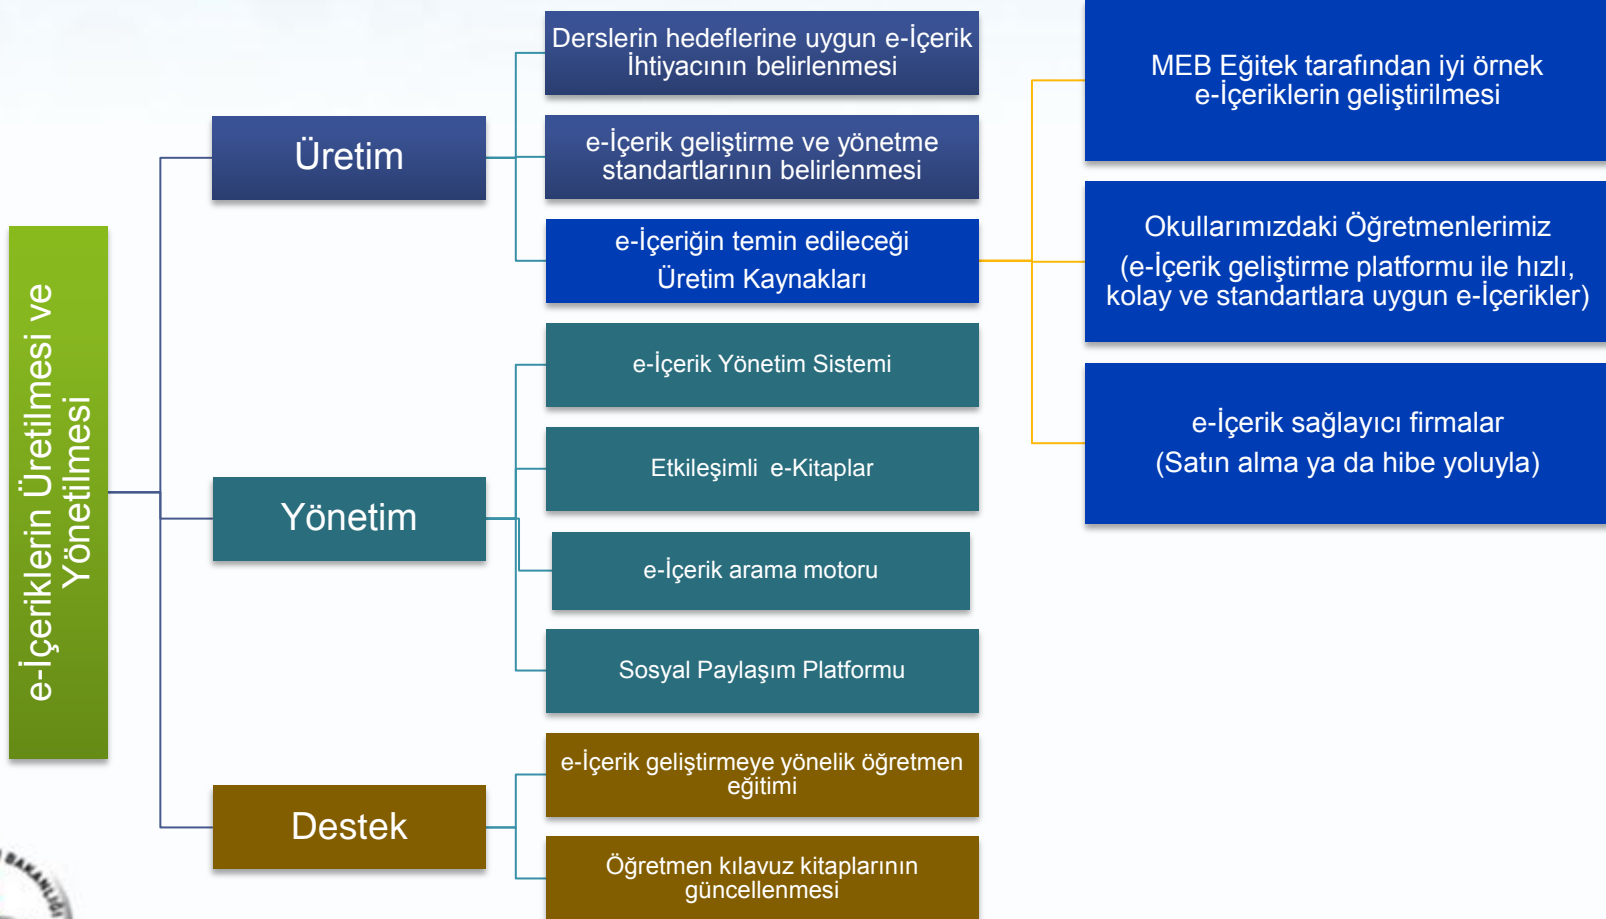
e-İçeriklerin Üretilmesi ve Yönetilmesi

Üretim

Derslerin hedeflerine uygun e-İçerik İhtiyacının belirlenmesi

e-İçerik geliştirme ve yönetme standartlarının belirlenmesi

e-İçeriğin temin edileceği Üretim Kaynakları

MEB Eğitek tarafından iyi örnek e-İçeriklerin geliştirilmesi

Okullarımızdaki Öğretmenlerimiz (e-İçerik geliştirme platformu ile hızlı, kolay ve standartlara uygun e-İçerikler)

e-İçerik sağlayıcı firmalar (Satın alma ya da hibe yoluyla)

Yönetim

e-İçerik Yönetim Sistemi

Etkileşimli e-Kitaplar

e-İçerik arama motoru

Sosyal Paylaşım Platformu

Destek

e-İçerik geliştirmeye yönelik öğretmen eğitimi

Öğretmen kılavuz kitaplarının güncellenmesi

BAKANLIĞI